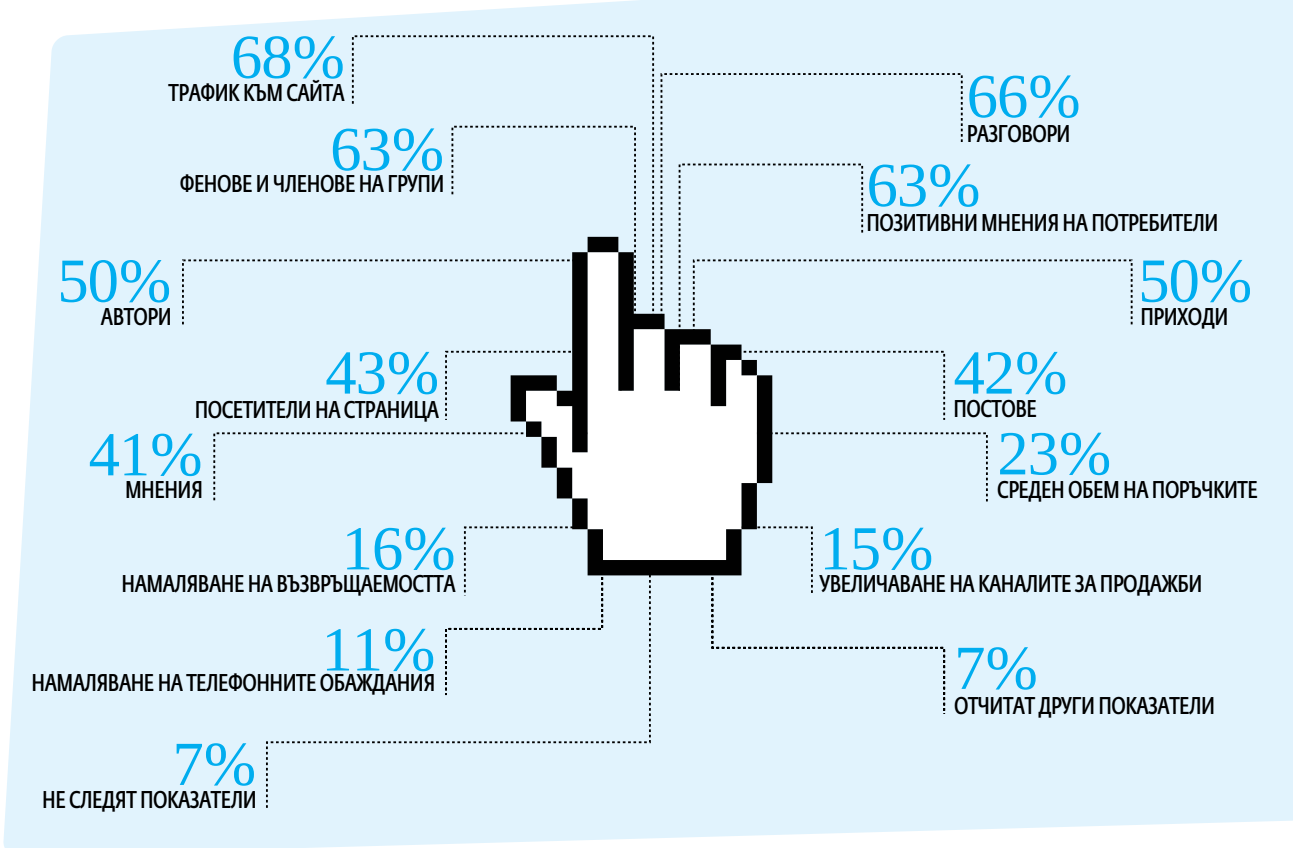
68%
ТРАФИК КЪМ САЙТА

63%
ФЕНОВЕ И ЧЛЕНОВЕ НА ГРУПИ

50%
АВТОРИ

43%
ПОСЕТИТЕЛИ НА СТРАНИЦА

41%
МНЕНИЯ

16%
НАМАЛЯВАНЕ НА ВЪЗВРЪЩАЕМОСТТА

11%
НАМАЛЯВАНЕ НА ТЕЛЕФОННИТЕ ОБАЖДАНИЯ

7%
НЕ СЛЕДЯТ ПОКАЗАТЕЛИ

66%
РАЗГОВОРИ

63%
ПОЗИТИВНИ МНЕНИЯ НА ПОТРЕБИТЕЛИ

50%
ПРИХОДИ

42%
ПОСТОВЕ

23%
СРЕДЕН ОБЕМ НА ПОРЪЧКИТЕ

15%
УВЕЛИЧАВАНЕ НА КАНАЛИТЕ ЗА ПРОДАЖБИ

7%
ОТЧИТАТ ДРУГИ ПОКАЗАТЕЛИ